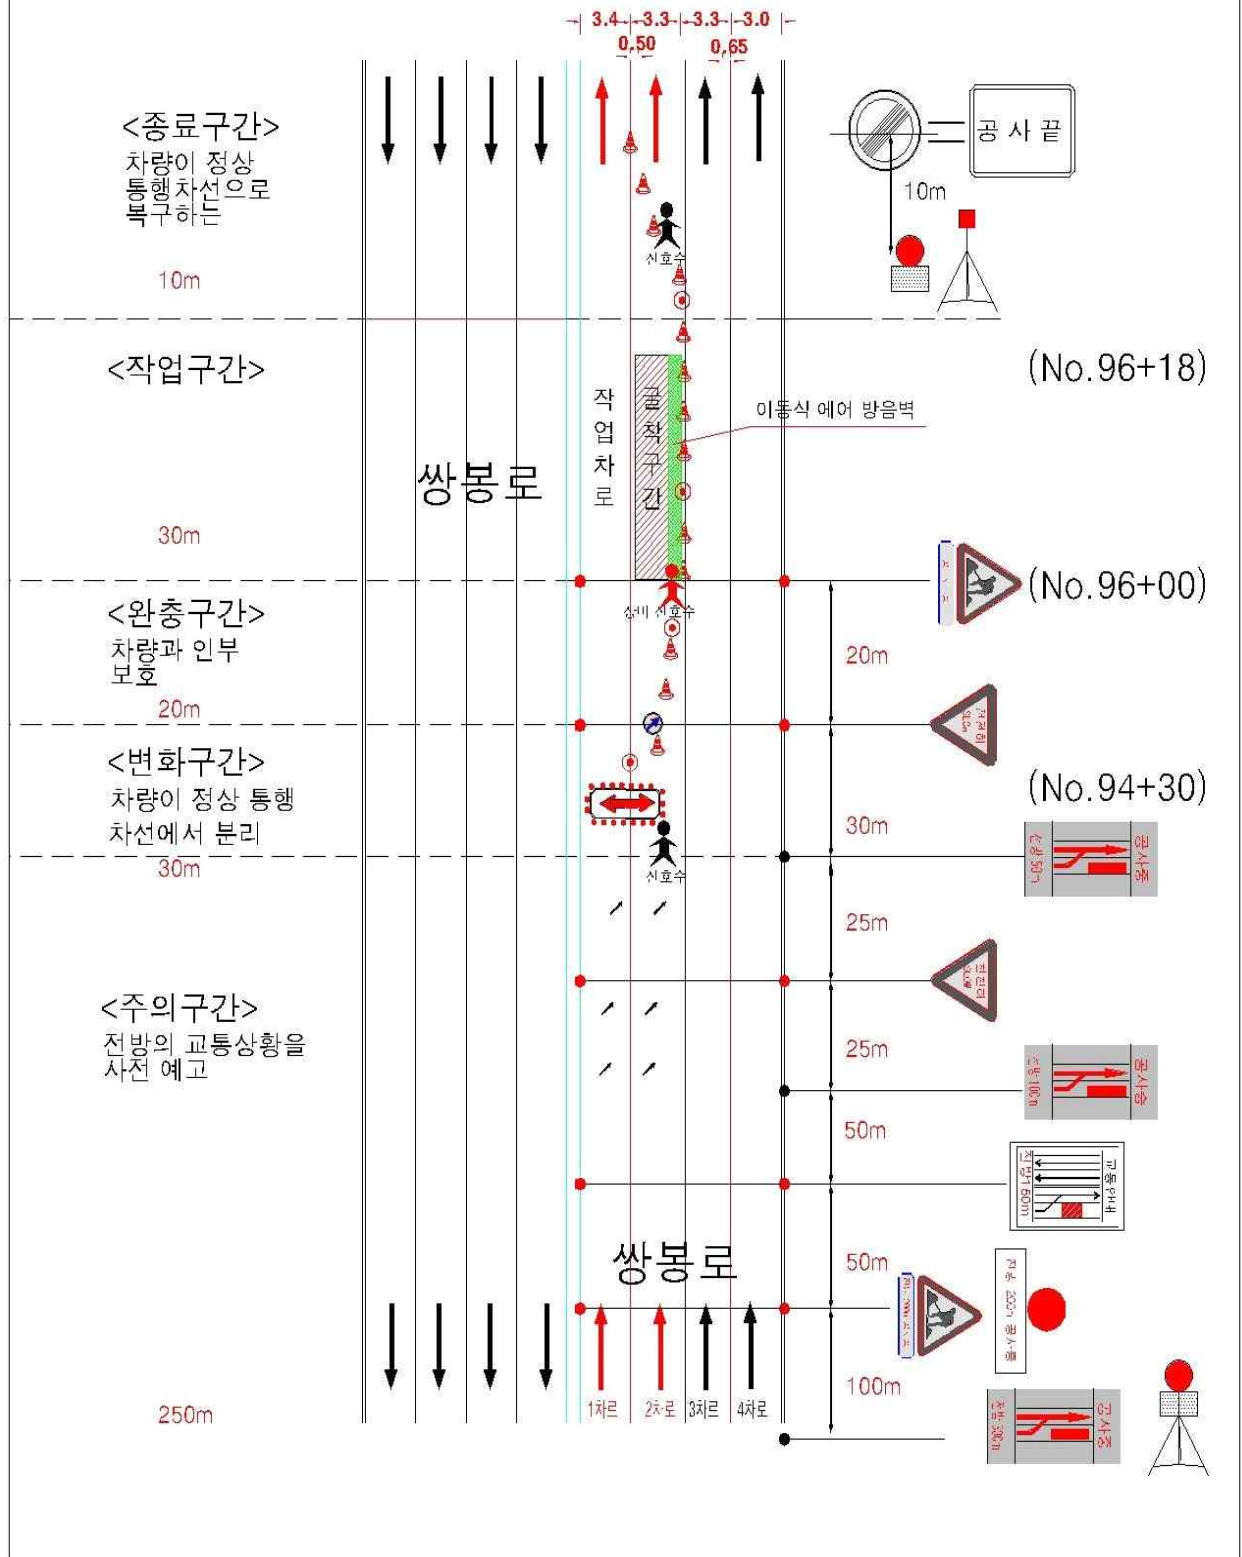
3.4 3.3 3.3 3.0
0.50 0.65

<종료구간>
차량이 정상 통행차선으로 복구하는

공 사 끝

10m

신호수

10m

<작업구간>

(No.96+18)

작업차로

굴착구간

이동식 에어 방음벽

쌍봉로

30m

(No.96+00)

상비 신호수

<완충구간>
차량과 인부 보호

20m

20m

<변화구간>
차량이 정상 통행 차선에서 분리

(No.94+30)

30m

30m

신호수

공사중

25m

<주의구간>
전방의 교통상황을 사전 예고

25m

공사중

50m

교통안내

쌍봉로

50m

100m

250m

1차로 2차로 3차로 4차로

공사중